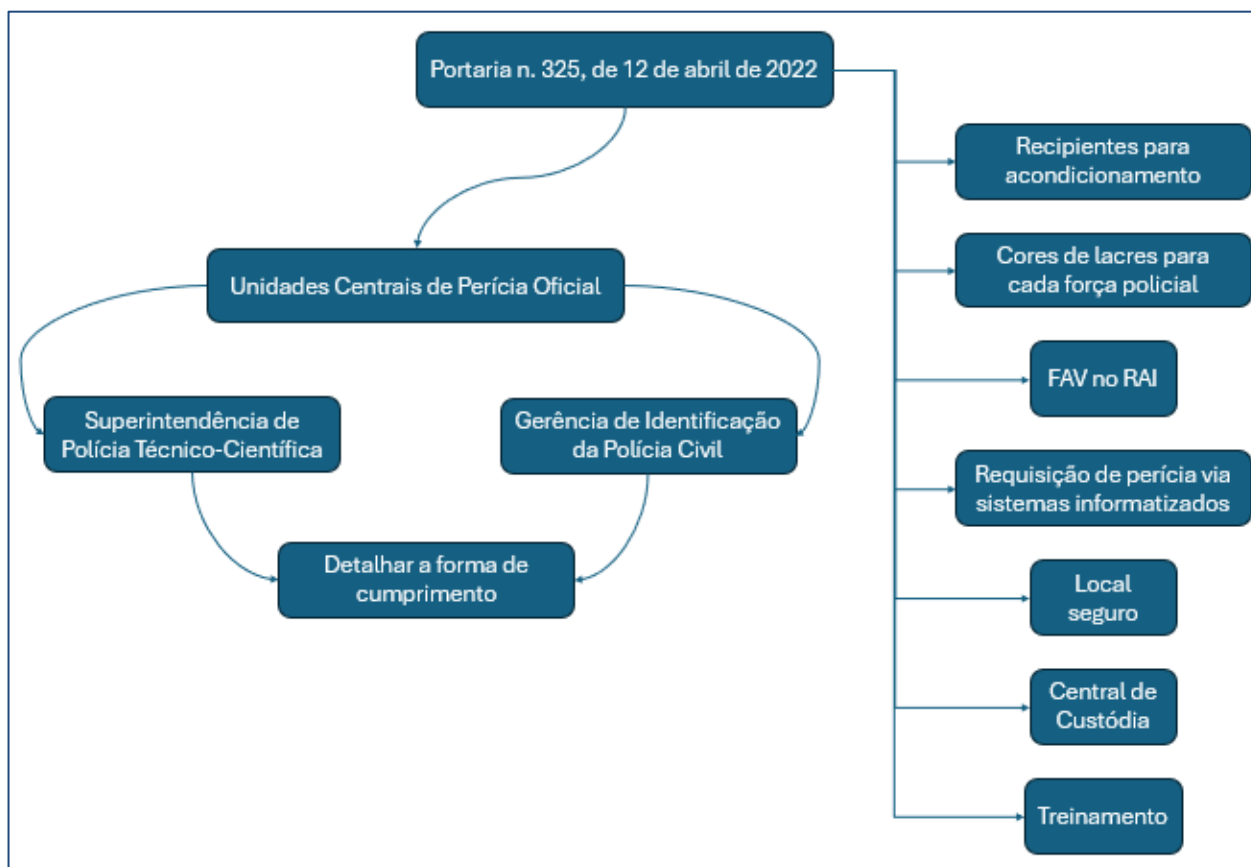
Portaria n. 325, de 12 de abril de 2022

Unidades Centrais de Perícia Oficial

Superintendência de Polícia Técnico-Científica

Gerência de Identificação da Polícia Civil

Detalhar a forma de cumprimento

Recipientes para acondicionamento

Cores de lacres para cada força policial

FAV no RAI

Requisição de perícia via sistemas informatizados

Local seguro

Central de Custódia

Treinamento